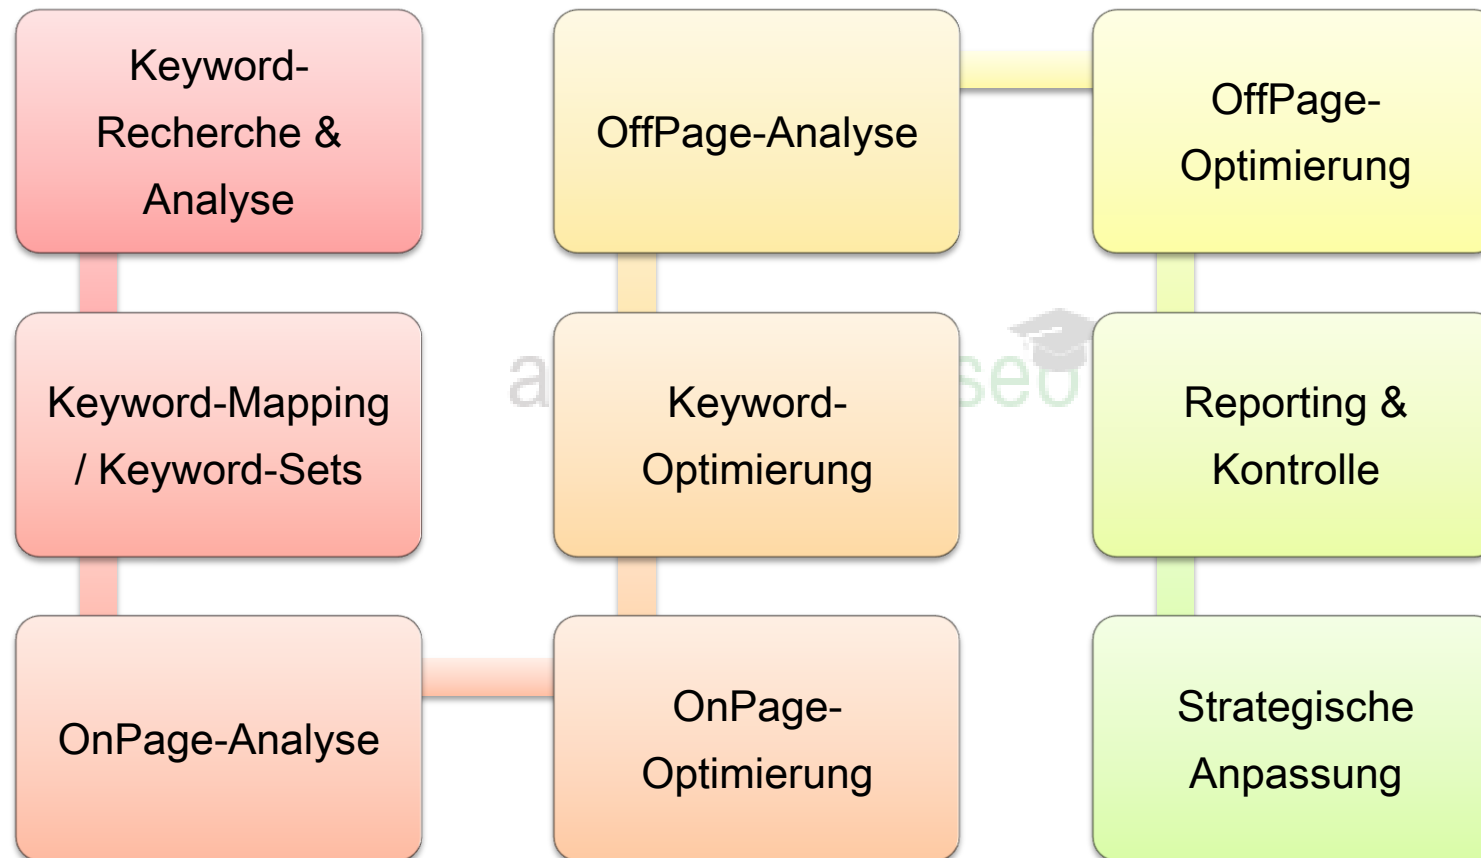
Keyword-Recherche & Analyse

OffPage-Analyse

OffPage-Optimierung

Keyword-Mapping / Keyword-Sets

a

Keyword-Optimierung

seo

Reporting & Kontrolle

OnPage-Analyse

OnPage-Optimierung

Strategische Anpassung